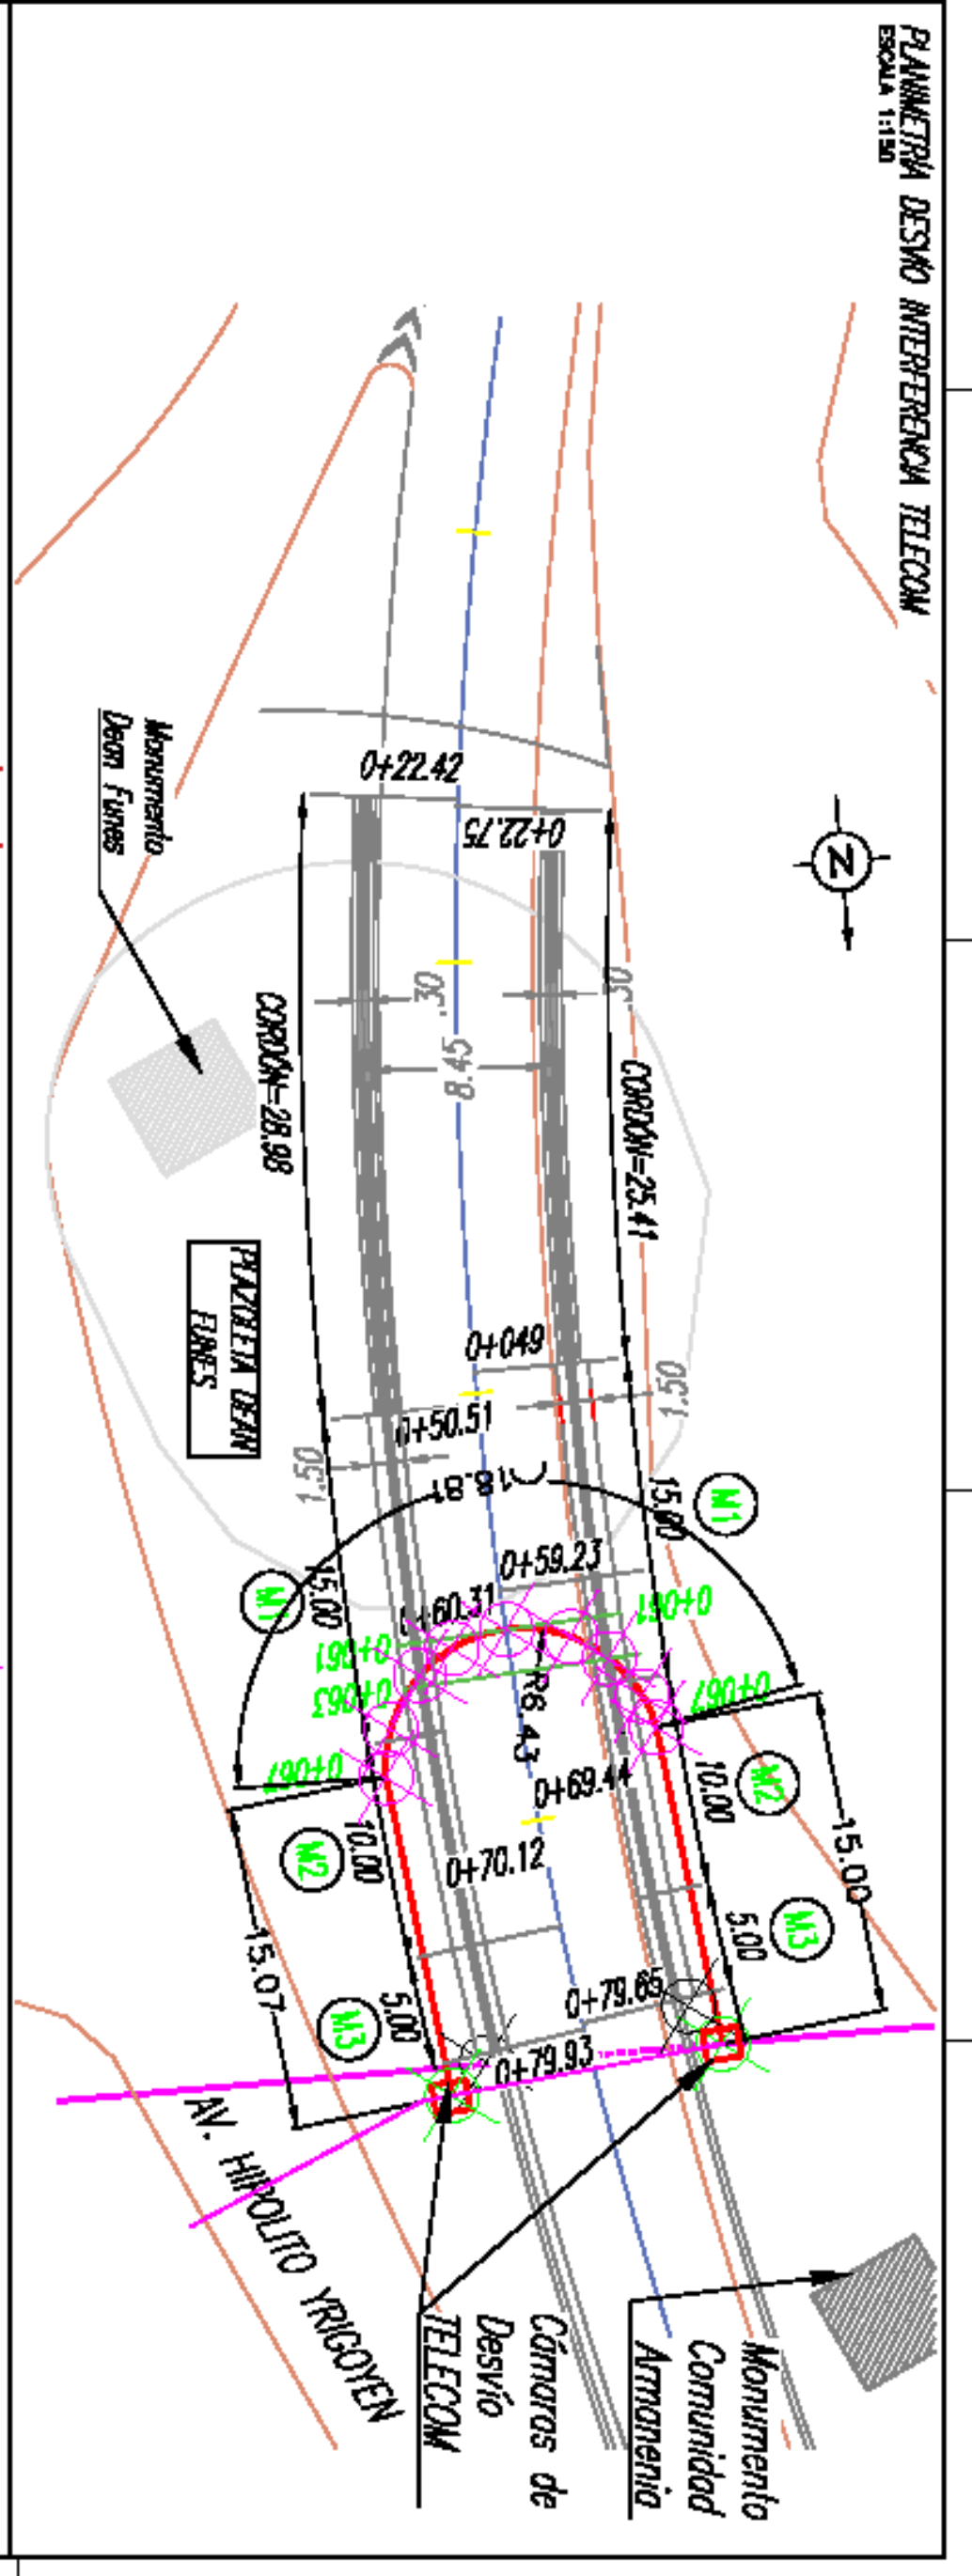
PLANIMETRÍA DESVÍO INTERFERENCIA TELECOM
ESCALA 1:150

N

Monumento Dean Funes

0+22.42
0+22.75
.30
.30
8.45
CORDÓN=28.98
CORDÓN=25.41
PLAZOLETA DEAN FUNES
0+049
1.50
0+50.51
1.50
18.81
15.00
M1
0+59.23
0+061
M1
15.00
0+60.31
0+061
0+063
R6.43
0+067
0+067
0+69.44
M2
10.00
15.00
M2
10.00
0+70.12
M3
5.00
15.07
M3
5.00
0+79.65
0+79.93
AV. HIPOLITO YRIGOYEN
Cámaras de Desvío TELECOM
Monumento Comunidad Armenia